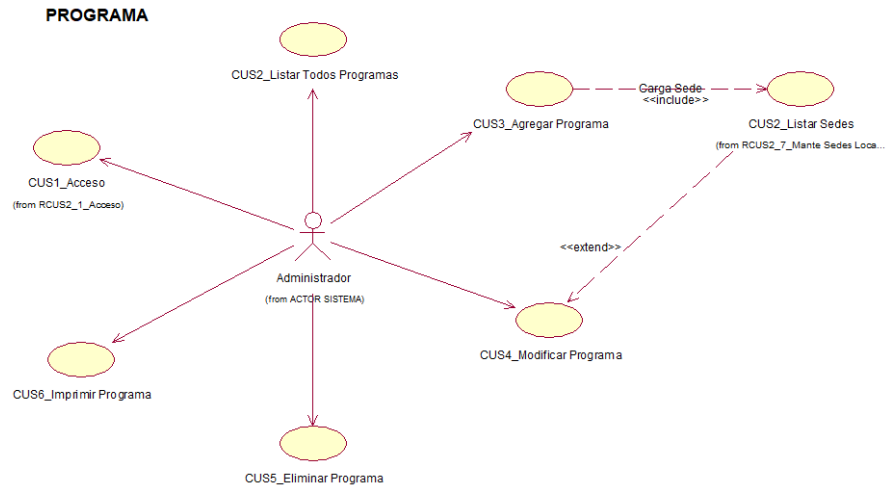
PROGRAMA

CUS2_Listar Todos Programas

CUS3_Agregar Programa

Carga Sede
<<include>>

CUS2_Listar Sedes
(from RCUS2_7_Mante Sedes Loca...

CUS1_Acceso
(from RCUS2_1_Acceso)

<<extend>>

Administrador
(from ACTOR SISTEMA)

CUS4_Modificar Programa

CUS6_Imprimir Programa

CUS5_Eliminar Programa